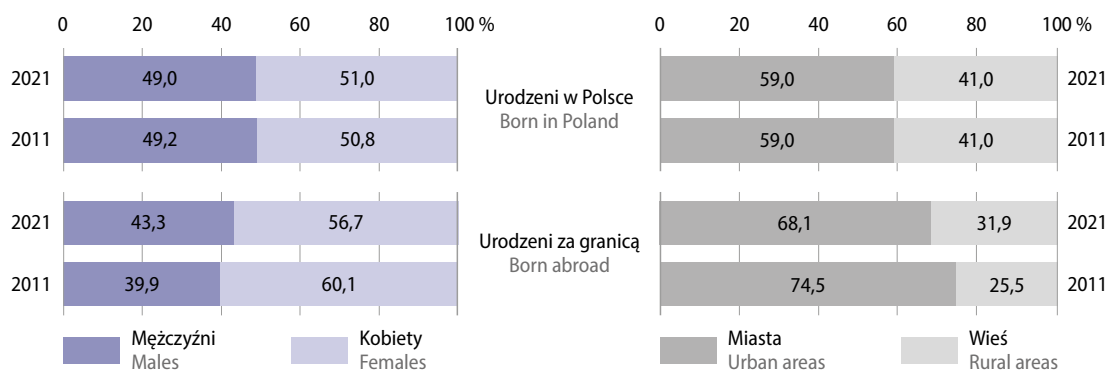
0 20 40 60 80 100 %

2021 49,0 51,0
2011 49,2 50,8

2021 43,3 56,7
2011 39,9 60,1

Mężczyźni
Males

Kobiety
Females

Urodzeni w Polsce
Born in Poland

Urodzeni za granicą
Born abroad

0 20 40 60 80 100 %

59,0 41,0 2021
59,0 41,0 2011

68,1 31,9 2021
74,5 25,5 2011

Miasta
Urban areas

Wieś
Rural areas